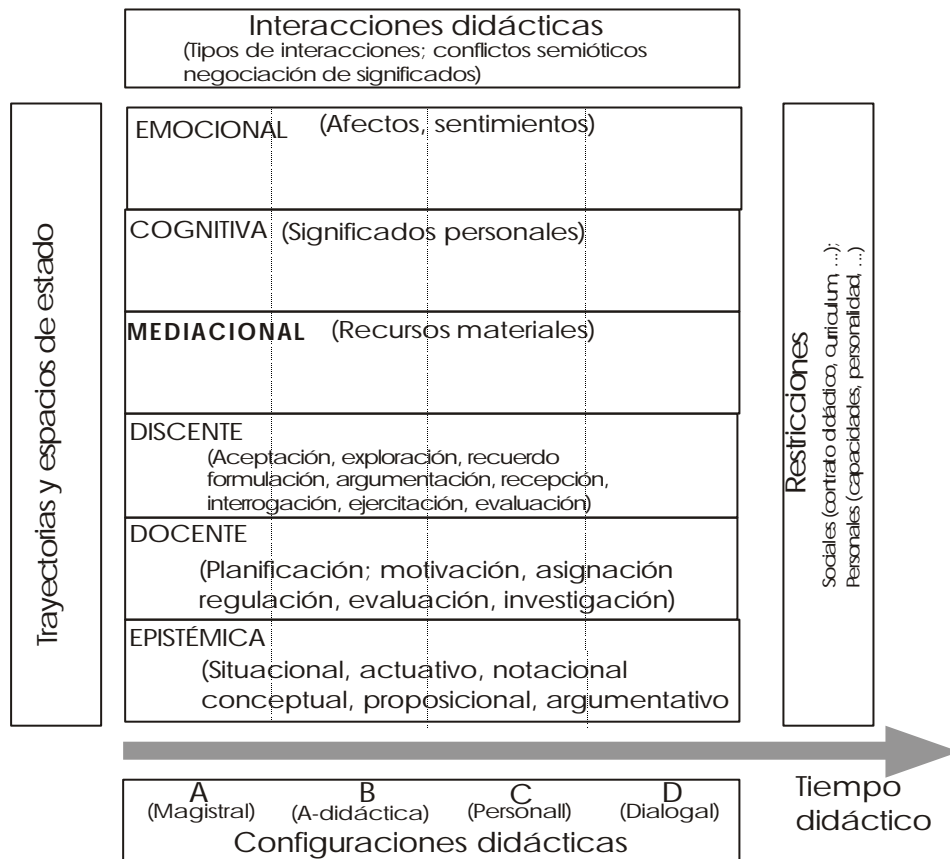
Interacciones didácticas
(Tipos de interacciones; conflictos semióticos negociación de significados)

Trayectorias y espacios de estado

EMOCIONAL (Afectos, sentimientos)

COGNITIVA (Significados personales)

MEDIACIONAL (Recursos materiales)

DISCENTE
(Aceptación, exploración, recuerdo formulación, argumentación, recepción, interrogación, ejercitación, evaluación)

DOCENTE
(Planificación; motivación, asignación regulación, evaluación, investigación)

EPISTÉMICA
(Situacional, actuativo, notacional conceptual, proposicional, argumentativo

Restricciones
Sociales (contrato didáctico, curriculum, ...);
Personales (capacidades, personalidad, ...)

A (Magistral) B (A-didáctica) C (Personall) D (Dialogal)
Configuraciones didácticas

Tiempo didáctico